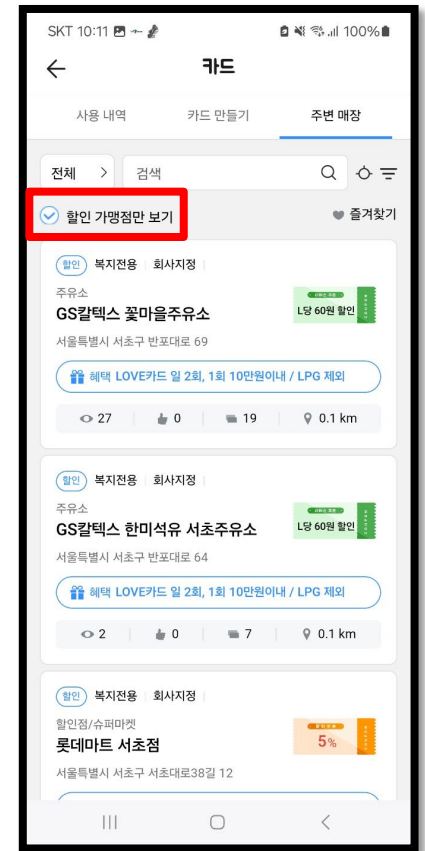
SKT 10:11 100%

카드

사용 내역 카드 만들기 주변 매장

전체 > 검색

할인 가맹점만 보기 즐겨찾기

할인 복지전용 | 회사지정 |
주유소
GS칼텍스 꽃마을주유소
L당 60원 할인
서울특별시 서초구 반포대로 69
혜택 LOVE카드 일 2회, 1회 10만원이내 / LPG 제외
27 0 19 0.1 km

할인 복지전용 | 회사지정 |
주유소
GS칼텍스 한미석유 서초주유소
L당 60원 할인
서울특별시 서초구 반포대로 64
혜택 LOVE카드 일 2회, 1회 10만원이내 / LPG 제외
2 0 7 0.1 km

할인 복지전용 | 회사지정 |
할인점/슈퍼마켓
롯데마트 서초점
5%
서울특별시 서초구 서초대로38길 12